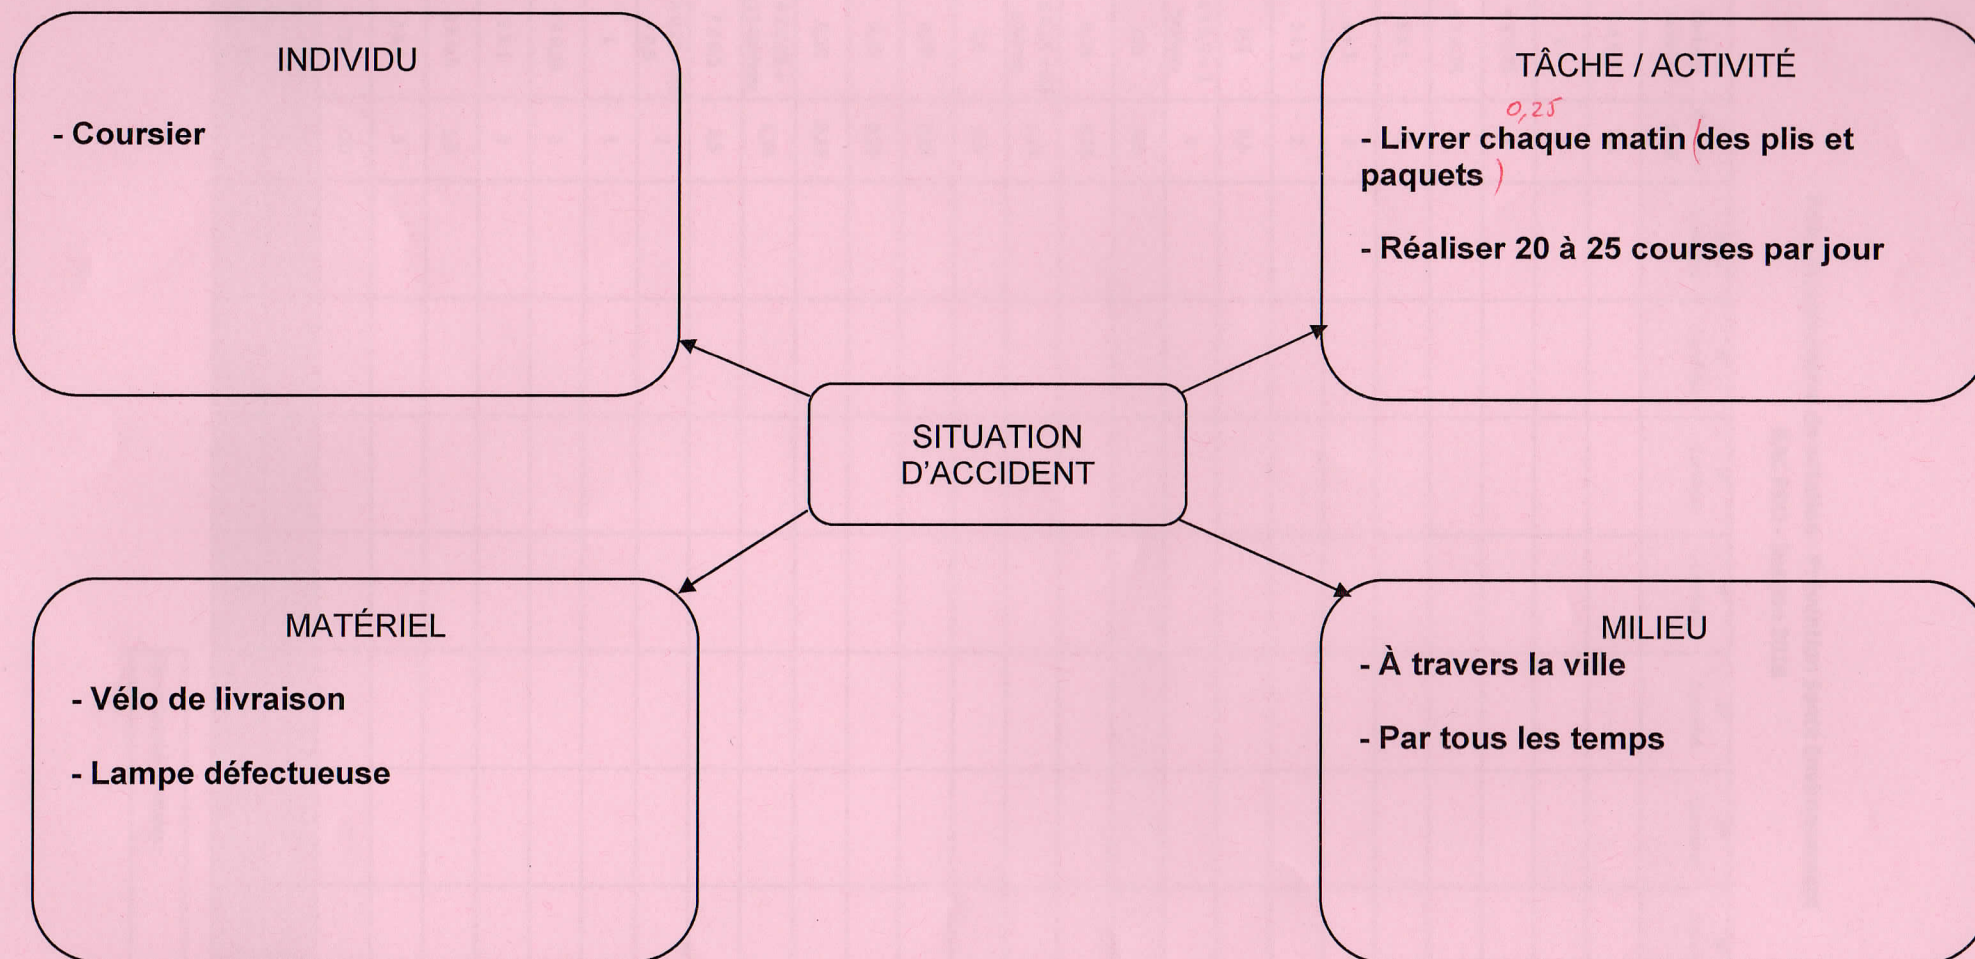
INDIVIDU

- Coursier

TÂCHE / ACTIVITÉ

0,25

- Livrer chaque matin (des plis et paquets)

- Réaliser 20 à 25 courses par jour

SITUATION D'ACCIDENT

MATÉRIEL

- Vélo de livraison

- Lampe défectueuse

MILIEU

- À travers la ville

- Par tous les temps